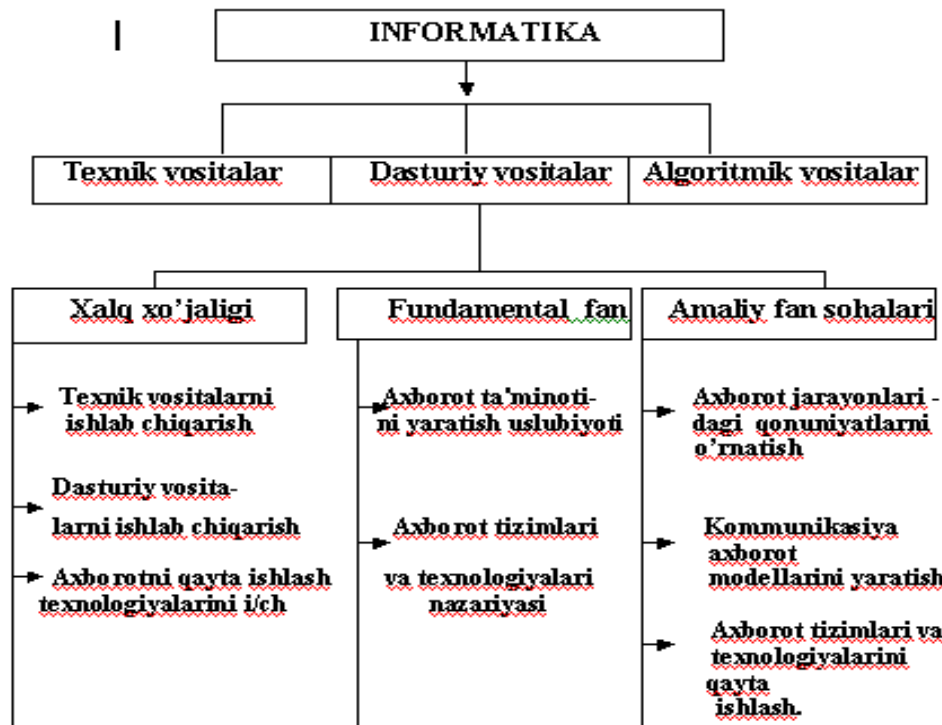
INFORMATIKA

Texnik vositalar

Dasturiy vositalar

Algoritmik vositalar

Xalq xo'jaligi

Fundamental fan

Amaliy fan sohalari

Texnik vositalarni ishlab chiqarish

Dasturiy vositalarni ishlab chiqarish

Axborotni qayta ishlash texnologiyalarini i/ch

Axborot ta'minotini yaratish uslubiyoti

Axborot tizimlari va texnologiyalari nazariyasi

Axborot jarayonlari - dagi qonuniyatlarni o'rnatish

Kommunikasiya axborot modellarini yaratish

Axborot tizimlari va texnologiyalarini qayta ishlash.